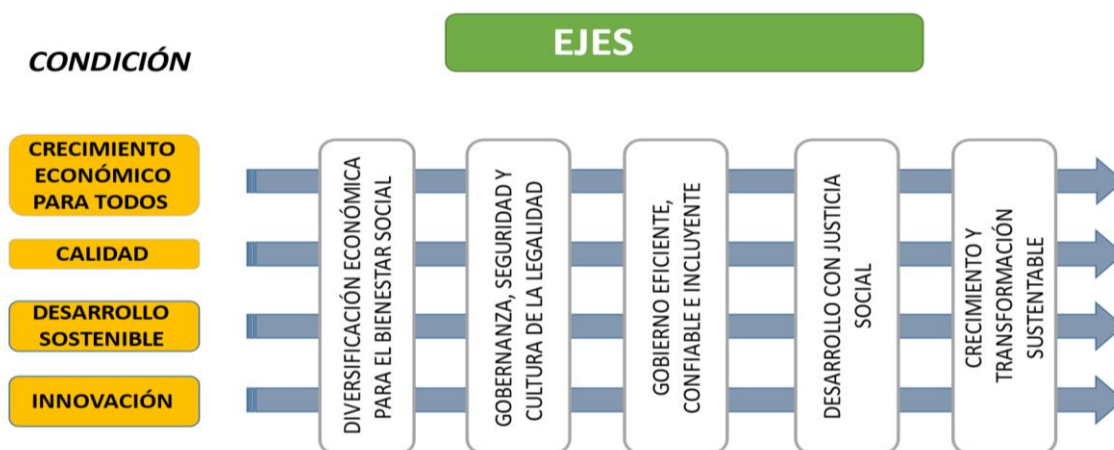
CONDICIÓN

EJES

CRECIMIENTO ECONÓMICO PARA TODOS

CALIDAD

DESARROLLO SOSTENIBLE

INNOVACIÓN

DIVERSIFICACIÓN ECONÓMICA PARA EL BIENESTAR SOCIAL

GOBERNANZA, SEGURIDAD Y CULTURA DE LA LEGALIDAD

GOBIERNO EFICIENTE, CONFIABLE E INCLUYENTE

DESARROLLO CON JUSTICIA SOCIAL

CRECIMIENTO Y TRANSFORMACIÓN SUSTENTABLE